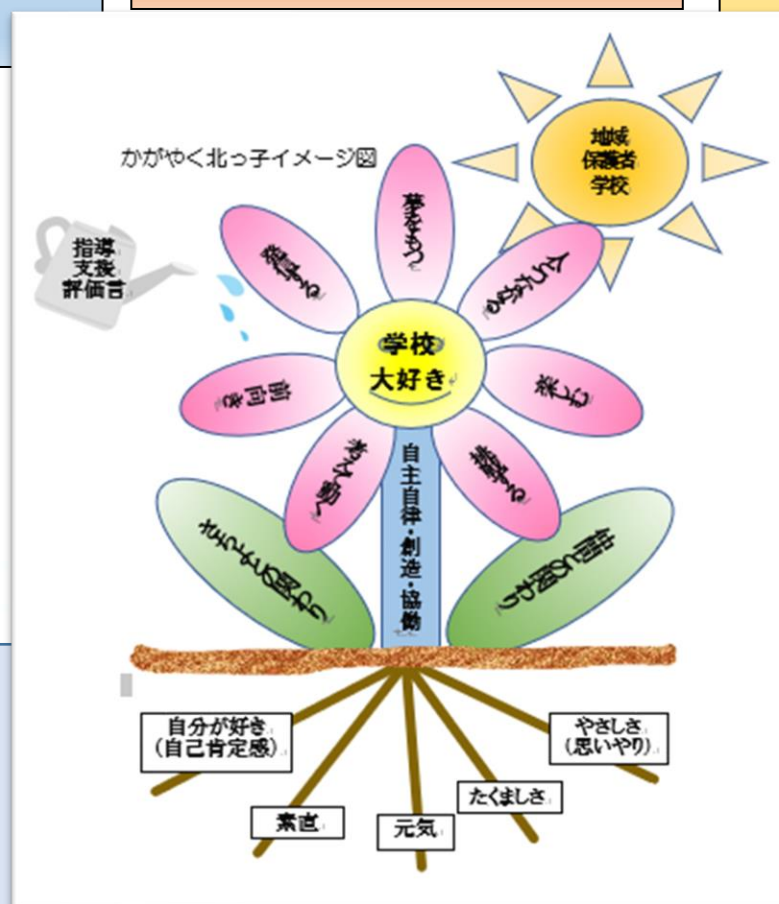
かがやく北っ子イメージ図

地域
保護者
学校

指導
支援
評価言

夢をもつ

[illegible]

人にやさしい

学校
大好き

前向き

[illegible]

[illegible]

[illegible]

自主自律・創造・協働

さまざまな関わり

他との関わり

自分が好き
(自己肯定感)

素直

元気

たくましさ

やさしさ
(思いやり)